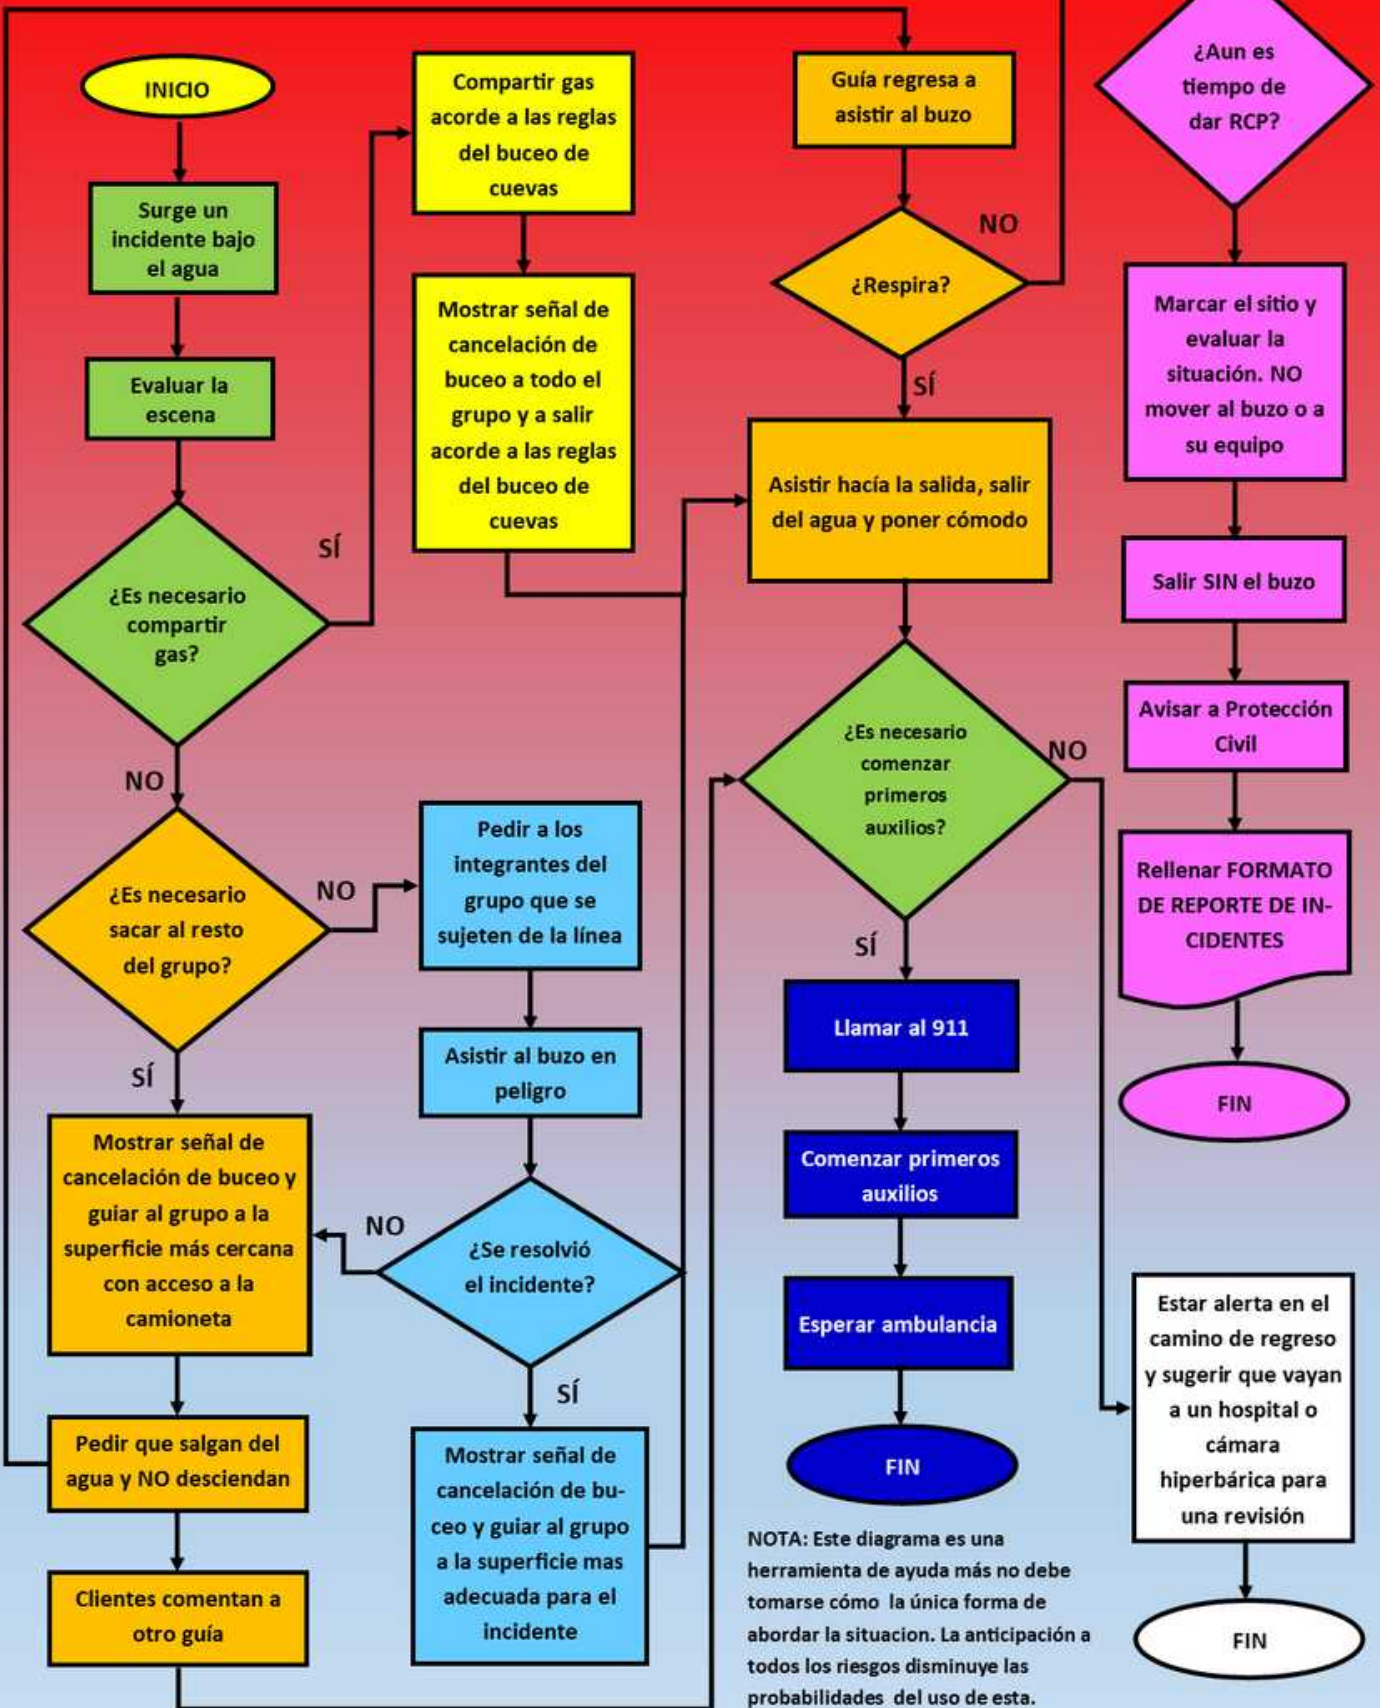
INICIO

Surge un incidente bajo el agua

Evaluar la escena

¿Es necesario compartir gas?

SÍ

NO

Compartir gas acorde a las reglas del buceo de cuevas

Mostrar señal de cancelación de buceo a todo el grupo y a salir acorde a las reglas del buceo de cuevas

¿Es necesario sacar al resto del grupo?

NO

SÍ

Pedir a los integrantes del grupo que se sujeten de la línea

Asistir al buzo en peligro

¿Se resolvió el incidente?

NO

SÍ

Mostrar señal de cancelación de buceo y guiar al grupo a la superficie más cercana con acceso a la camioneta

Pedir que salgan del agua y NO desciendan

Clientes comentan a otro guía

Mostrar señal de cancelación de buceo y guiar al grupo a la superficie mas adecuada para el incidente

Guía regresa a asistir al buzo

¿Respira?

NO

SÍ

Asistir hacía la salida, salir del agua y poner cómodo

¿Es necesario comenzar primeros auxilios?

NO

SÍ

Llamar al 911

Comenzar primeros auxilios

Esperar ambulancia

FIN

NOTA: Este diagrama es una herramienta de ayuda más no debe tomarse cómo la única forma de abordar la situacion. La anticipación a todos los riesgos disminuye las probabilidades del uso de esta.

¿Aun es tiempo de dar RCP?

Marcar el sitio y evaluar la situación. NO mover al buzo o a su equipo

Salir SIN el buzo

Avisar a Protección Civil

Rellenar FORMATO DE REPORTE DE INCIDENTES

FIN

Estar alerta en el camino de regreso y sugerir que vayan a un hospital o cámara hiperbárica para una revisión

FIN